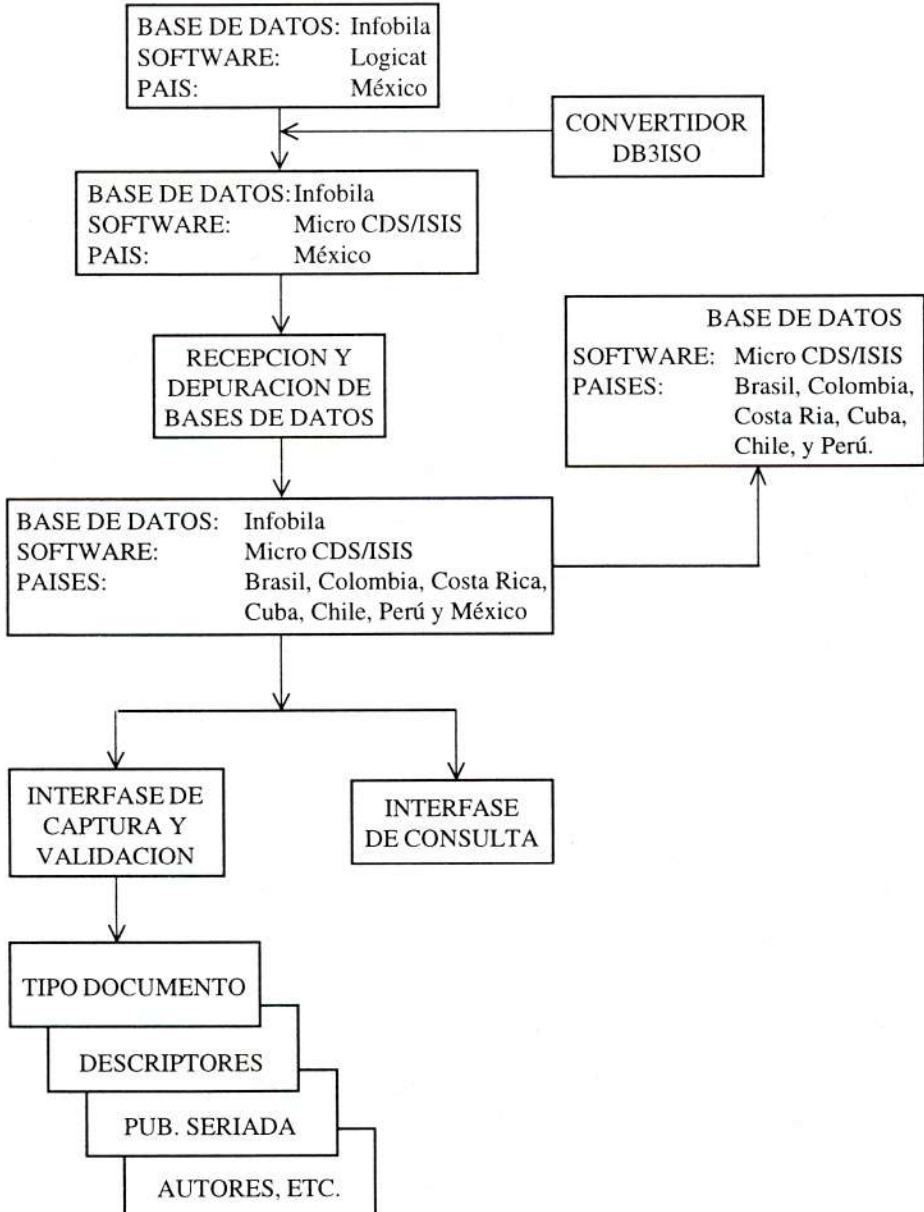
BASE DE DATOS: Infobila
SOFTWARE: Logicat
PAIS: México

CONVERTIDOR DB3ISO

BASE DE DATOS: Infobila
SOFTWARE: Micro CDS/ISIS
PAIS: México

RECEPCION Y DEPURACION DE BASES DE DATOS

BASE DE DATOS
SOFTWARE: Micro CDS/ISIS
PAISES: Brasil, Colombia, Costa Ria, Cuba, Chile, y Perú.

BASE DE DATOS: Infobila
SOFTWARE: Micro CDS/ISIS
PAISES: Brasil, Colombia, Costa Rica, Cuba, Chile, Perú y México

INTERFASE DE CAPTURA Y VALIDACION

INTERFASE DE CONSULTA

TIPO DOCUMENTO

DESCRIPTORES

PUB. SERIADA

AUTORES, ETC.